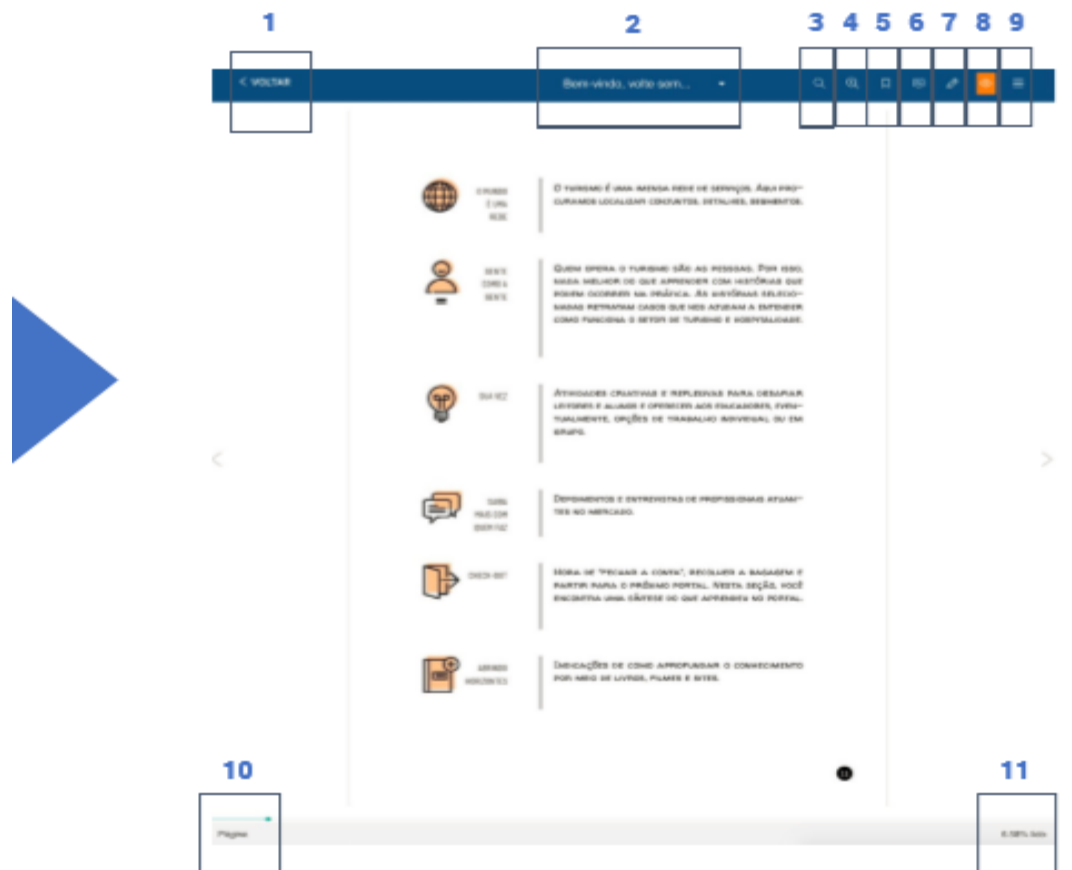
1 2 3 4 5 6 7 8 9

< VOLTAR

Bem-vindo, volte sem...

O MUNDO É UMA REDE

O turismo é uma imensa rede de serviços. Aqui procuramos localizar conceitos, detalhes, segmentos.

GENTE CONTA A GENTE

Quem opera o turismo são as pessoas. Por isso, nada melhor do que aprender com histórias que podem ocorrer na prática. As histórias selecionadas retratam casos que nos ajudam a entender como funciona o setor de turismo e hospitalidade.

SUA VEZ

Atividades criativas e reflexivas para desafiar leitores e alunos e oferecer aos educadores, eventualmente, opções de trabalho individual ou em grupo.

SABIA MAIS COM QUEM FAZ

Depoimentos e entrevistas de profissionais atuantes no mercado.

CHECK-OUT

Hora de "fechar a conta", recolher a bagagem e partir para o próximo portal. Nesta seção, você encontra uma síntese do que aprendeu no portal.

AMPLIANDO HORIZONTES

Indicações de como aprofundar o conhecimento por meio de livros, filmes e sites.

10 11

Página

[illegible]